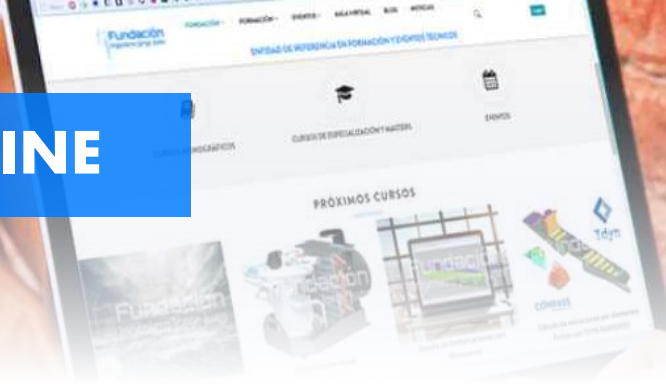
INE

Fundación

FUNDACIÓN · FORMACIÓN · EVENTOS · AULA VIRTUAL · BLOG · NOTICIAS

ENTIDAD DE REFERENCIA EN FORMACIÓN Y EVENTOS TÉCNICOS

CURSOS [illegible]GRÁFICOS

CURSOS DE ESPECIALIZACIÓN Y MASTERS

EVENTOS

PRÓXIMOS CURSOS

Fundación

Fundación

Fundación

Tdm

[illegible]